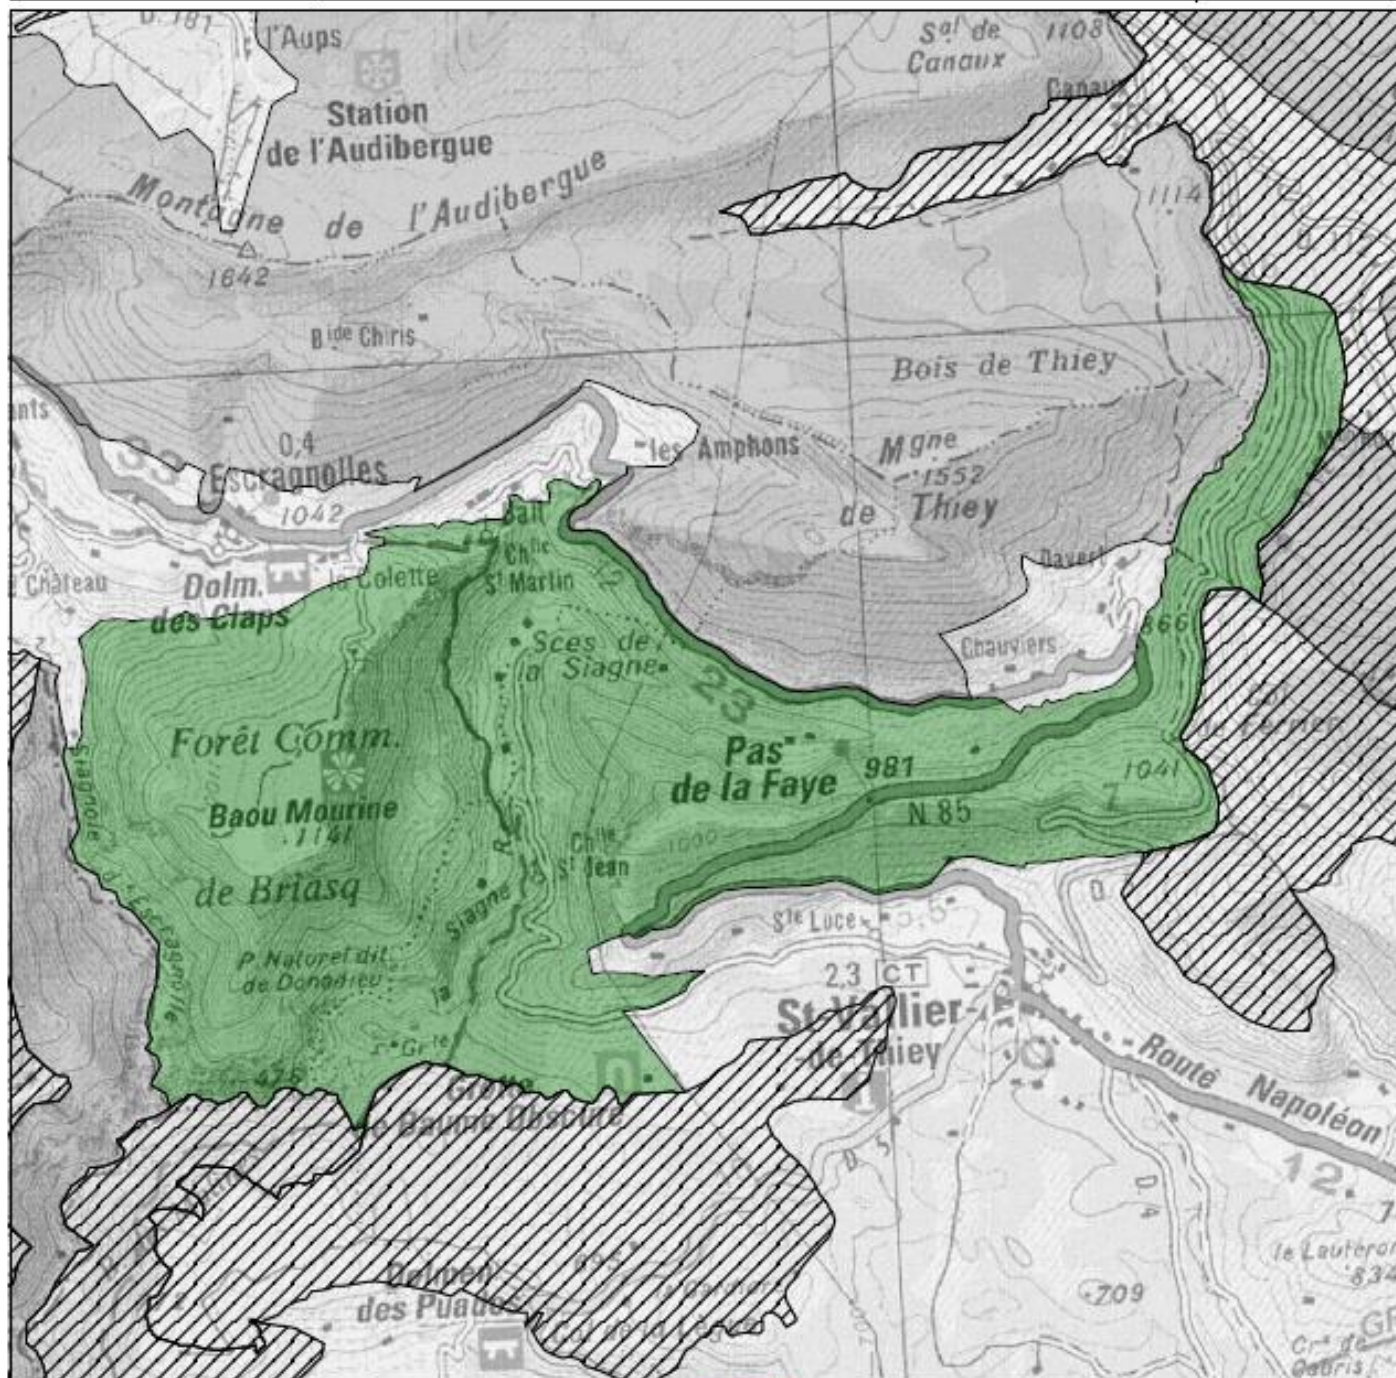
D.181
l'Aups
Station de l'Audibergue
Montagne de l'Audibergue
1642
Bide Chris
Sal de Canaux
1108
Canaux
1114
Bois de Thiey
les Amphons
Mgne 1552 de Thiey
0,4
Escragnolles
1042
Château
Dolm. des Claps
la Colette
Ball
Chlle St Martin
Sces de la Siagne
23
Daver
Chauviers
866
Forêt Comm.
Baou Mourine
1141
de Briasq
Pas de la Faye
981
1041
N 85
Chlle St Jean
1000
la Siagne
Ste Luce
P. Naturel dit de Donadieu
Grte
475
Grotte de Baume Obscure
2,3 CT
St Vallier de Thiey
Route Napoléon
12
Dolmen des Puades
709
le Lauteron 834
Cr de Gauris